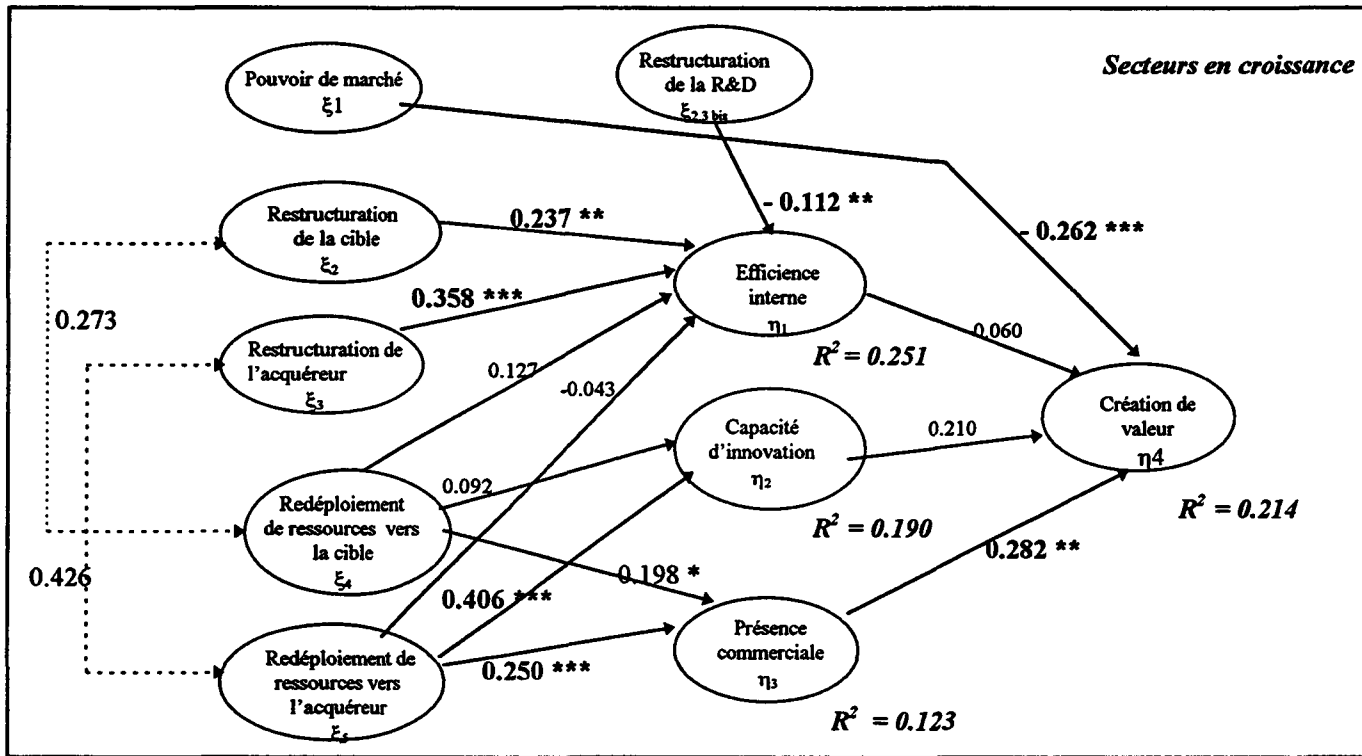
Pouvoir de marché
$\xi 1$

Restructuration de la R&D
$\xi_{2.3\ bis}$

Secteurs en croissance

Restructuration de la cible
$\xi_2$

0.237 **

- 0.112 **

- 0.262 ***

0.273

0.358 ***

Efficience interne
$\eta_1$

Restructuration de l'acquéreur
$\xi_3$

0.127

-0.043

$R^2 = 0.251$

0.060

Création de valeur
$\eta 4$

Capacité d'innovation
$\eta_2$

0.210

0.092

Redéploiement de ressources vers la cible
$\xi_4$

$R^2 = 0.190$

$R^2 = 0.214$

0.426

0.198 *

0.282 **

0.406 ***

Redéploiement de ressources vers l'acquéreur
$\xi_5$

0.250 ***

Présence commerciale
$\eta_3$

$R^2 = 0.123$